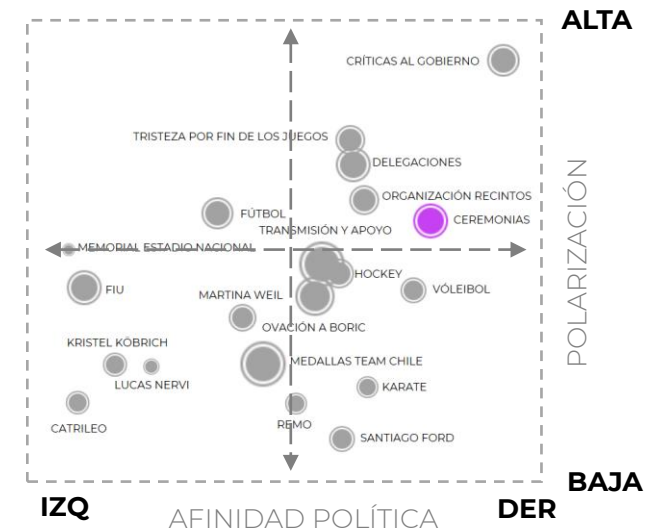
ALTA

CRÍTICAS AL GOBIERNO

TRISTEZA POR FIN DE LOS JUEGOS

DELEGACIONES

ORGANIZACIÓN RECINTOS

FÚTBOL

CEREMONIAS

TRANSMISIÓN Y APOYO

MEMORIAL ESTADIO NACIONAL

HOCKEY

FIU

MARTINA WEIL

VÓLEIBOL

OVACIÓN A BORIC

KRISTEL KÖBRICH

MEDALLAS TEAM CHILE

LUCAS NERVI

KARATE

CATRILEO

REMO

SANTIAGO FORD

POLARIZACIÓN

BAJA

IZQ

AFINIDAD POLÍTICA

DER